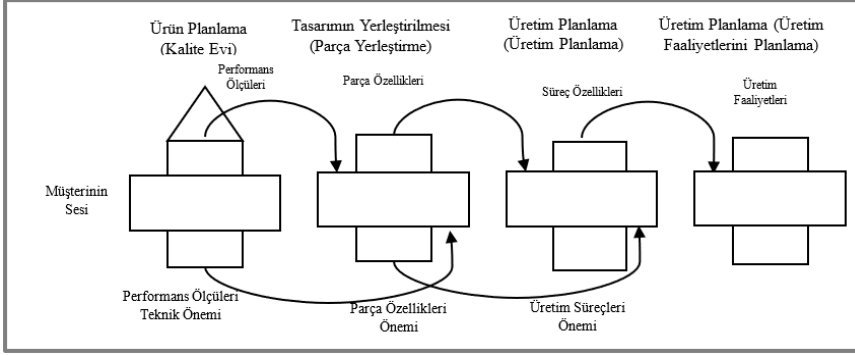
Ürün Planlama (Kalite Evi)

Tasarımın Yerleştirilmesi (Parça Yerleştirme)

Üretim Planlama (Üretim Planlama)

Üretim Planlama (Üretim Faaliyetlerini Planlama)

Performans Ölçüleri

Parça Özellikleri

Süreç Özellikleri

Üretim Faaliyetleri

Müşterinin Sesi

Performans Ölçüleri Teknik Önemi

Parça Özellikleri Önemi

Üretim Süreçleri Önemi